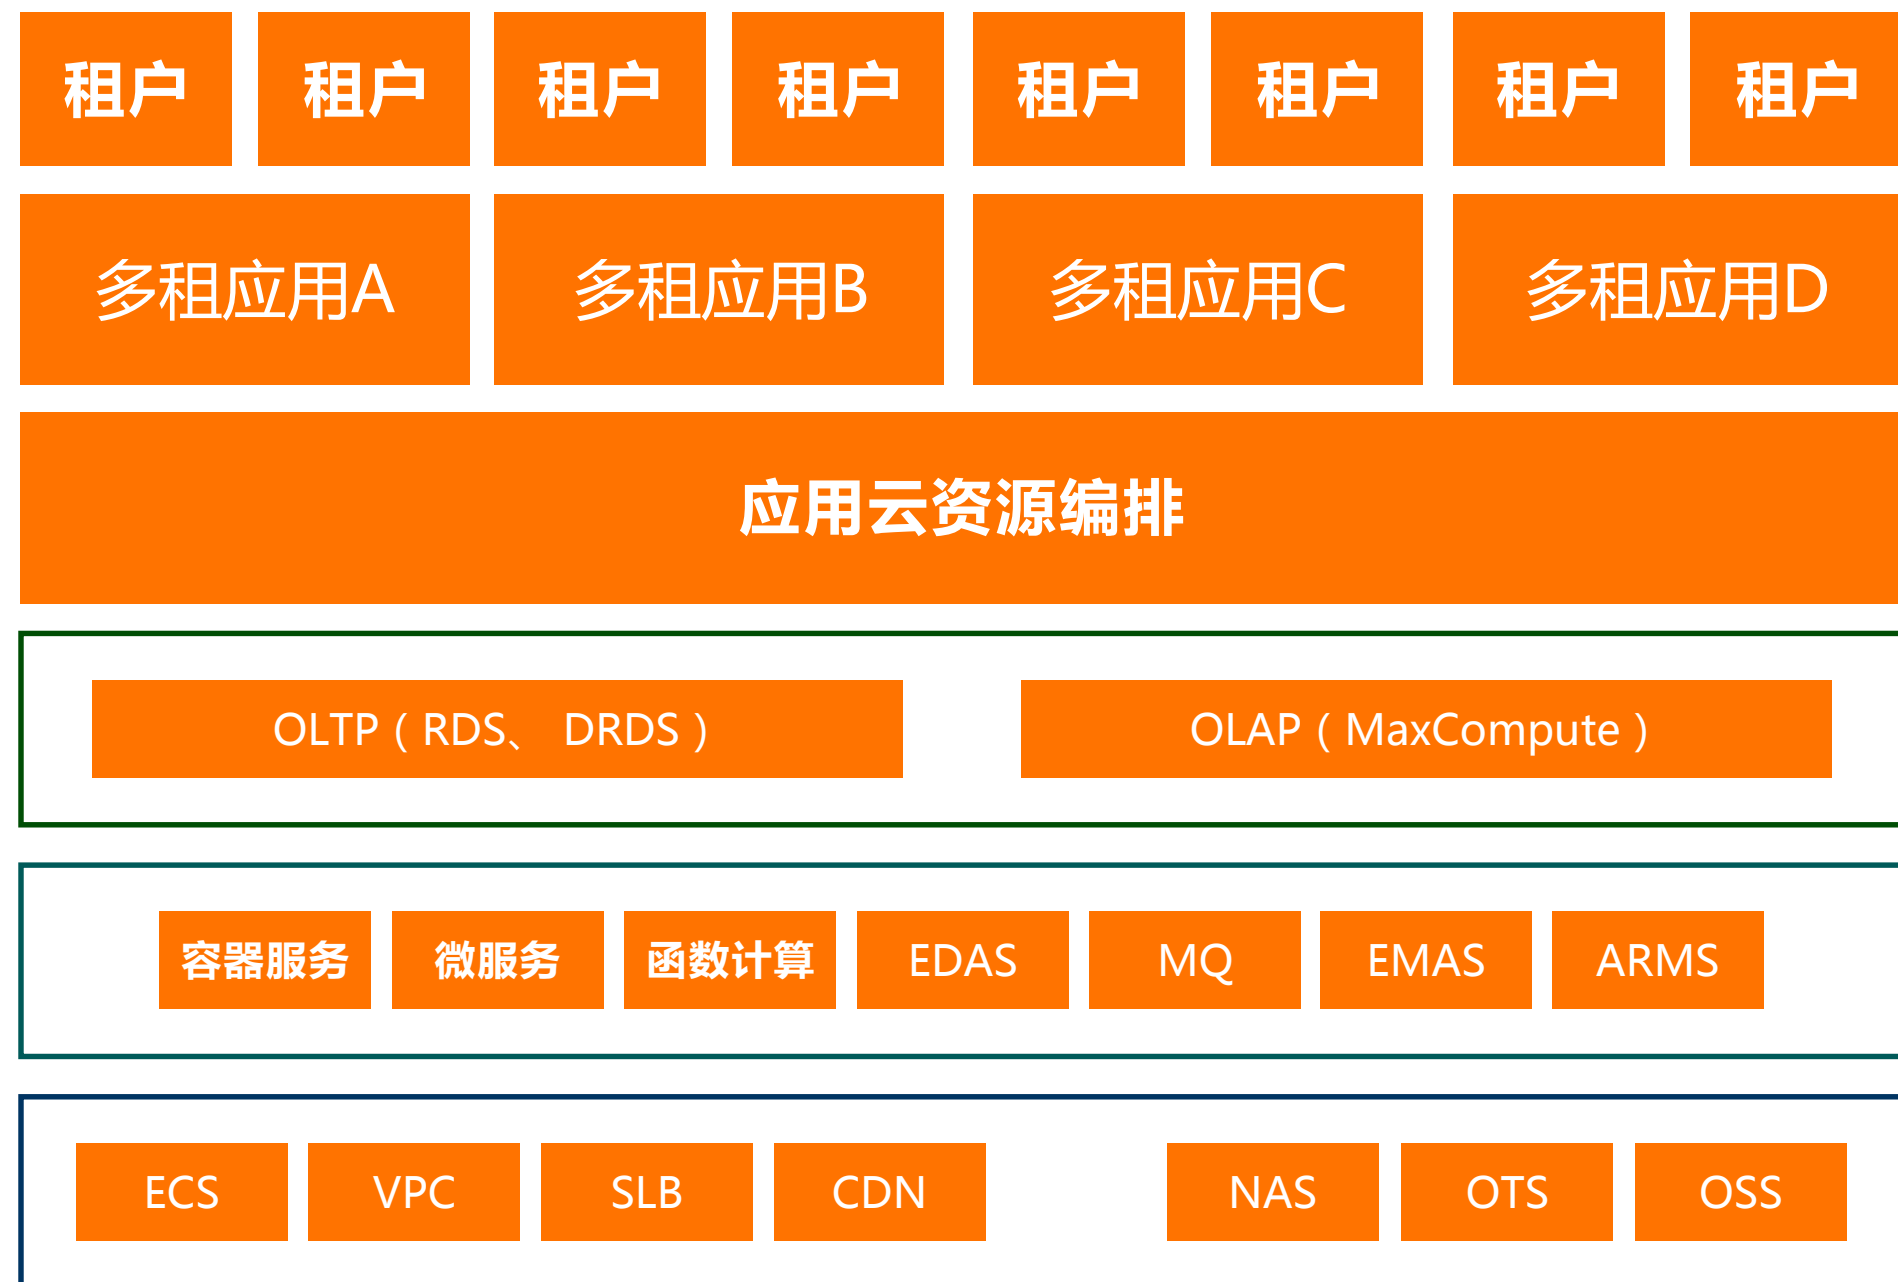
租户 租户 租户 租户 租户 租户 租户 租户

多租应用A 多租应用B 多租应用C 多租应用D

应用云资源编排

OLTP（RDS、 DRDS） OLAP（MaxCompute）

容器服务 微服务 函数计算 EDAS MQ EMAS ARMS

ECS VPC SLB CDN NAS OTS OSS